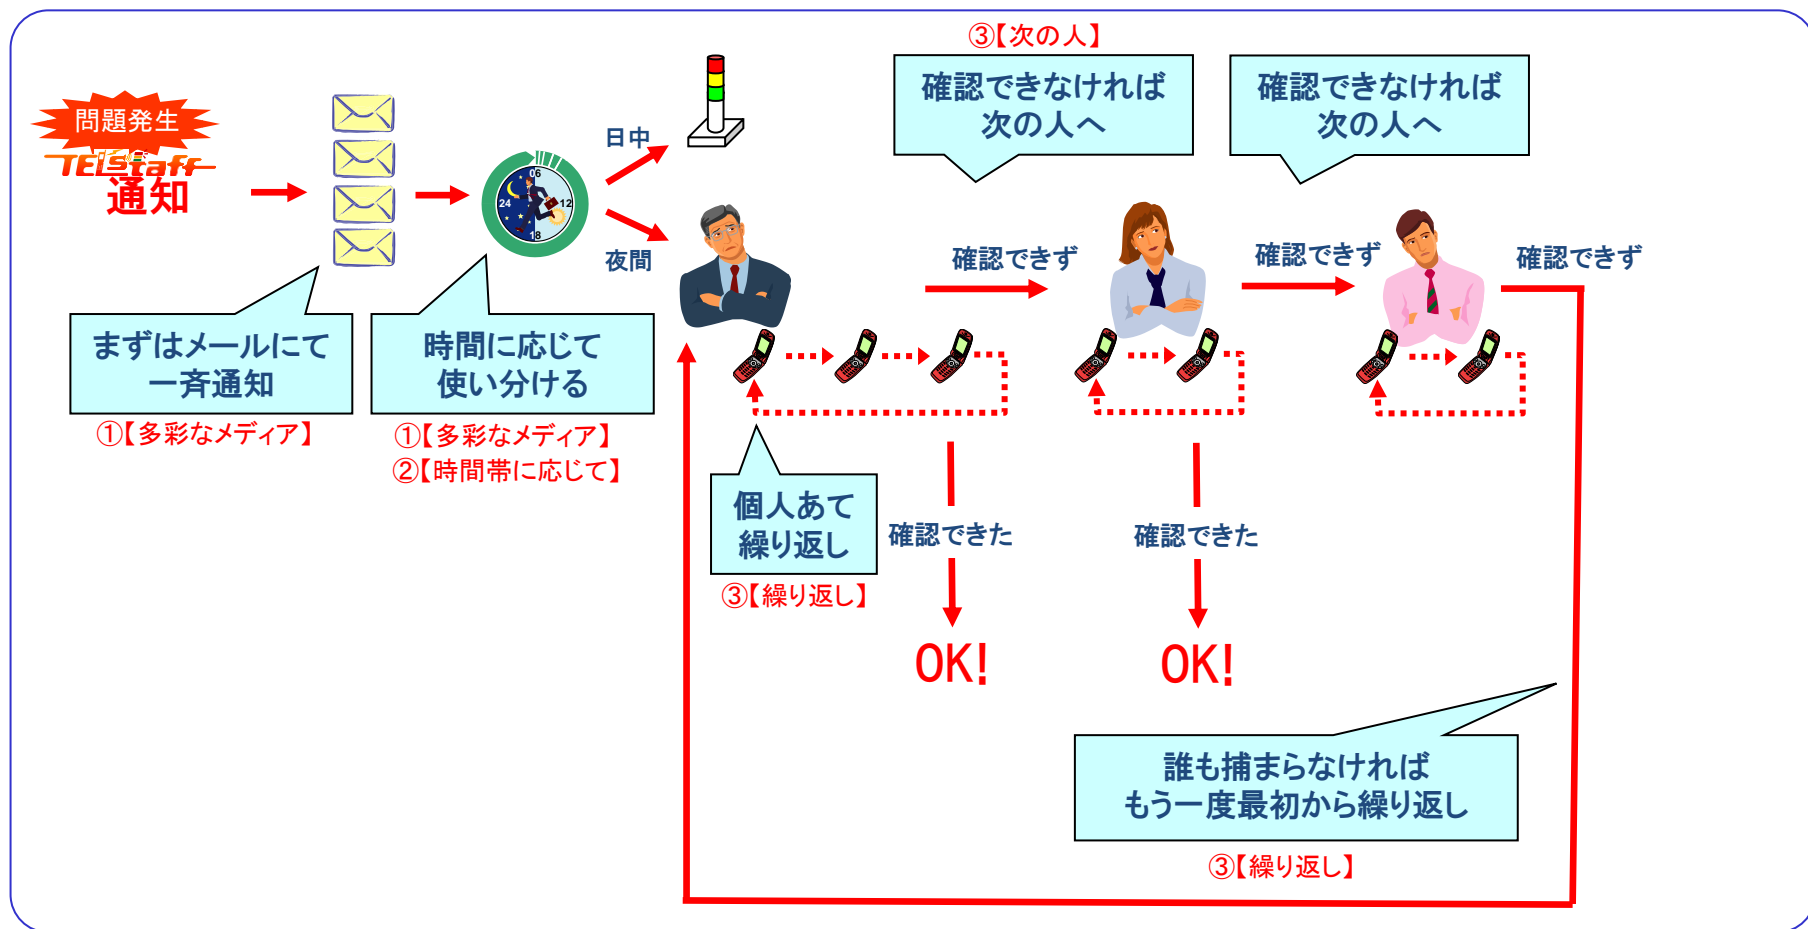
③【次の人】

確認できなければ
次の人へ

確認できなければ
次の人へ

問題発生
TELStaff
通知

日中

夜間

06
24
12
18

確認できず

確認できず

確認できず

まずはメールにて
一斉通知

①【多彩なメディア】

時間に応じて
使い分ける

①【多彩なメディア】
②【時間帯に応じて】

個人あて
繰り返し

③【繰り返し】

確認できた

OK!

確認できた

OK!

誰も捕まらなければ
もう一度最初から繰り返し

③【繰り返し】